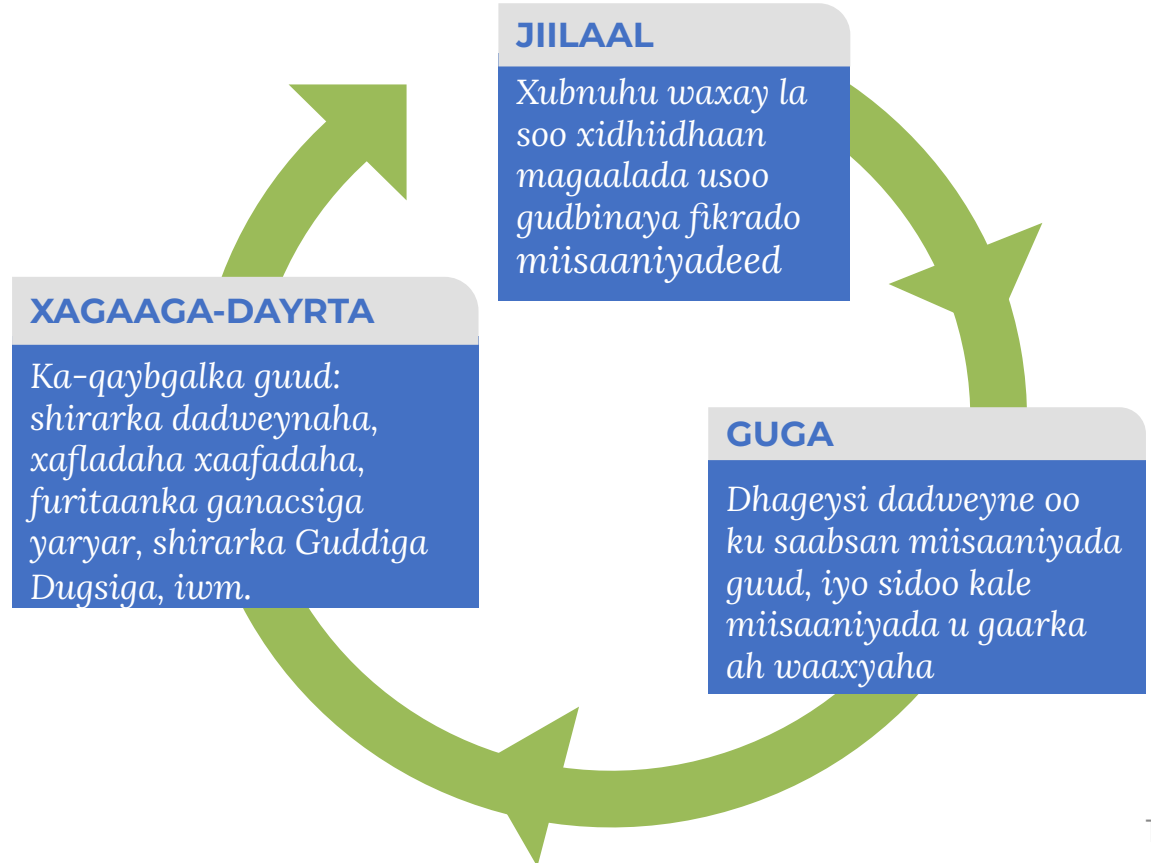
JIILAAL

Xubnuhu waxay la soo xidhiidhaan magaalada usoo gudbinaya fikrado miisaaniyadeed

GUGA

Dhageysi dadweyne oo ku saabsan miisaaniyada guud, iyo sidoo kale miisaaniyada u gaarka ah waaxyaha

XAGAAGA-DAYRTA

Ka-qaybgalka guud: shirarka dadweynaha, xafladaha xaafadaha, furitaanka ganacsiga yaryar, shirarka Guddiga Dugsiga, iwm.